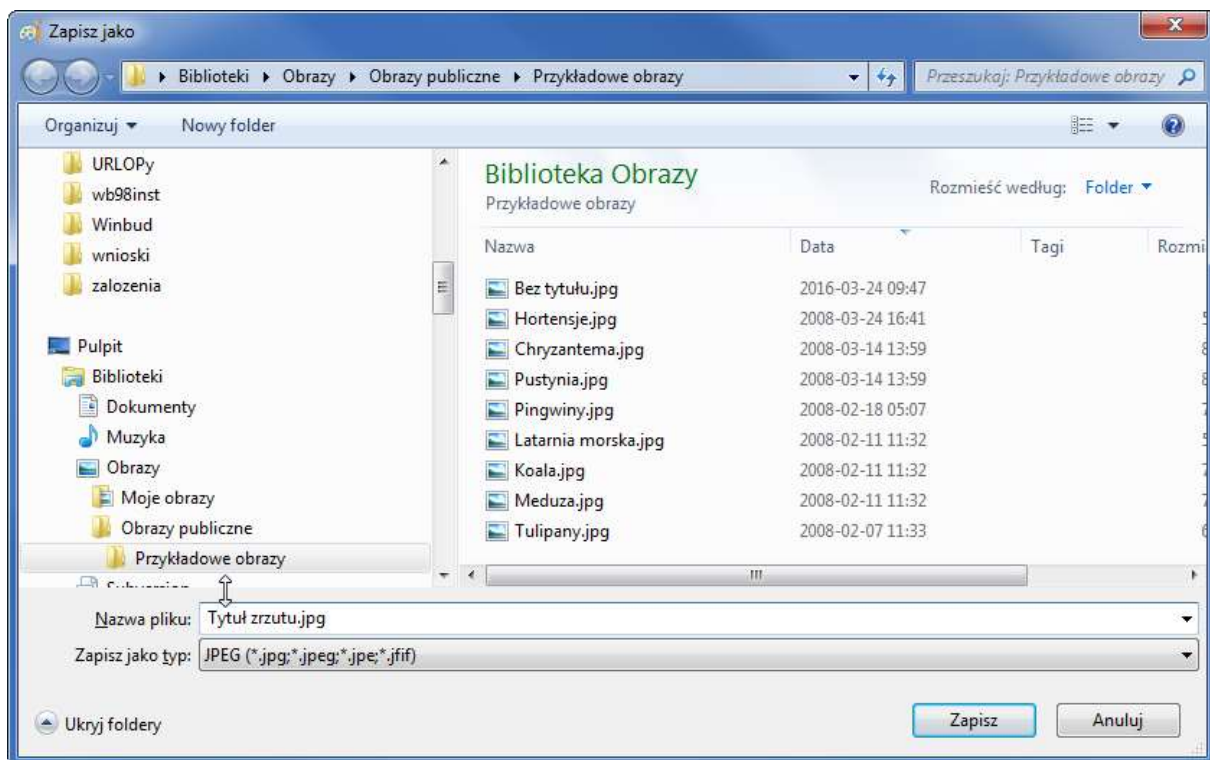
Zapisz jako

▸ Biblioteki ▸ Obrazy ▸ Obrazy publiczne ▸ Przykładowe obrazy

Przeszukaj: Przykładowe obrazy

Organizuj ▾ Nowy folder

URLOPy
wb98inst
Winbud
wnioski
zalozenia

Pulpit
Biblioteki
Dokumenty
Muzyka
Obrazy
Moje obrazy
Obrazy publiczne
Przykładowe obrazy
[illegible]

Biblioteka Obrazy
Przykładowe obrazy

Rozmieść według: Folder ▾

| Nazwa | Data | Tagi | Rozmi |
|---|---|---|---|
| Bez tytułu.jpg | 2016-03-24 09:47 | | |
| Hortensje.jpg | 2008-03-24 16:41 | | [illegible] |
| Chryzantema.jpg | 2008-03-14 13:59 | | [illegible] |
| Pustynia.jpg | 2008-03-14 13:59 | | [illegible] |
| Pingwiny.jpg | 2008-02-18 05:07 | | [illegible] |
| Latarnia morska.jpg | 2008-02-11 11:32 | | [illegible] |
| Koala.jpg | 2008-02-11 11:32 | | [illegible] |
| Meduza.jpg | 2008-02-11 11:32 | | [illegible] |
| Tulipany.jpg | 2008-02-07 11:33 | | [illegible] |

Nazwa pliku: Tytuł zrzutu.jpg

Zapisz jako typ: JPEG (*.jpg;*.jpeg;*.jpe;*.jfif)

Ukryj foldery

Zapisz

Anuluj